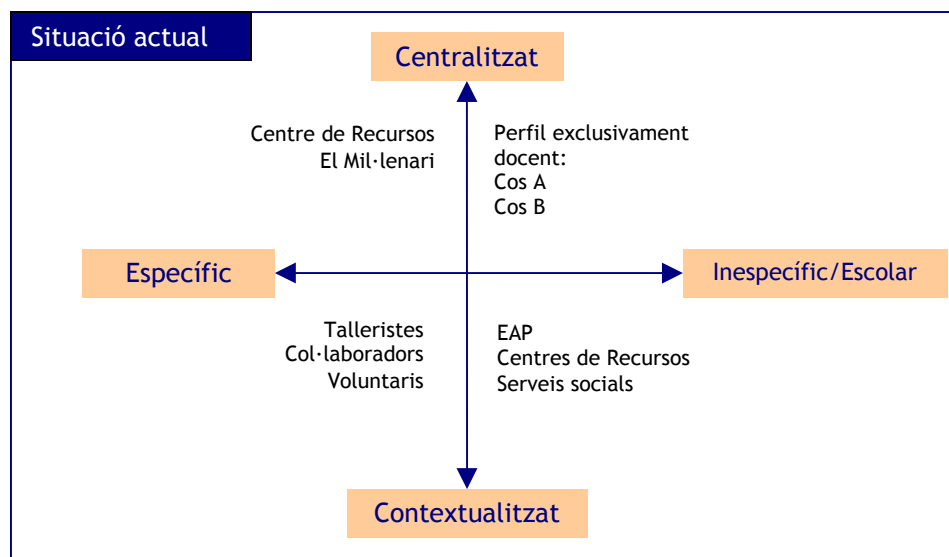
Situació actual

Centralitzat

Centre de Recursos
El Mil·lenari

Perfil exclusivament docent:
Cos A
Cos B

Específic

Inespecífic/Escolar

Talleristes
Col·laboradors
Voluntaris

EAP
Centres de Recursos
Serveis socials

Contextualitzat